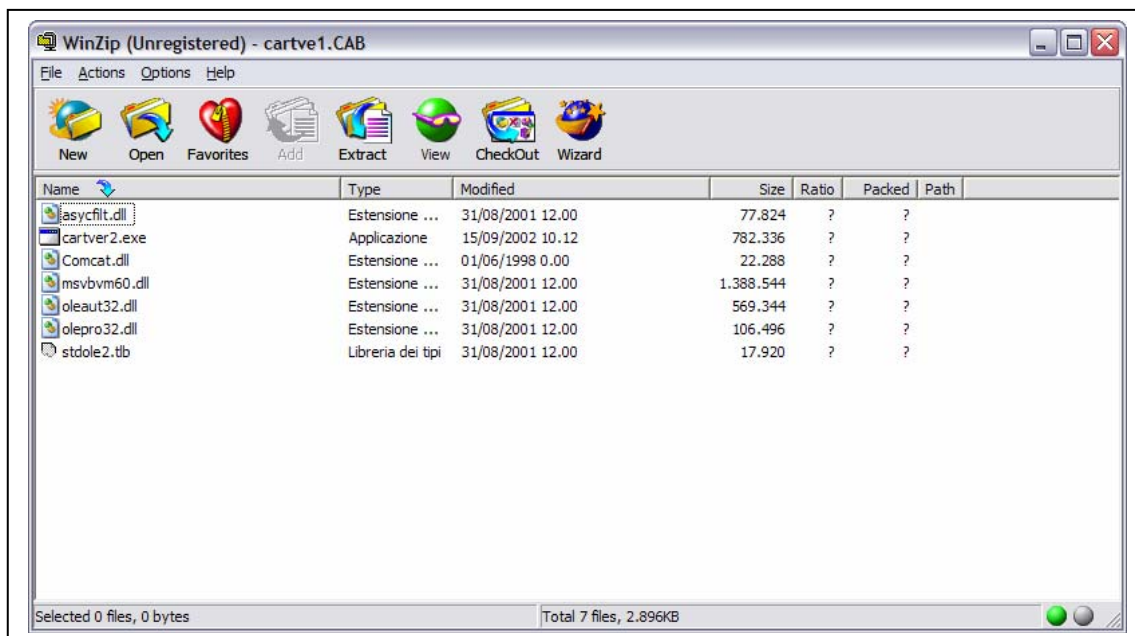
WinZip (Unregistered) - cartve1.CAB

File Actions Options Help

New Open Favorites Add Extract View CheckOut Wizard

| Name | Type | Modified | Size | Ratio | Packed | Path |
|---|---|---|---|---|---|---|
| asycfilt.dll | Estensione ... | 31/08/2001 12.00 | 77.824 | ? | ? | |
| cartver2.exe | Applicazione | 15/09/2002 10.12 | 782.336 | ? | ? | |
| Comcat.dll | Estensione ... | 01/06/1998 0.00 | 22.288 | ? | ? | |
| msvbvm60.dll | Estensione ... | 31/08/2001 12.00 | 1.388.544 | ? | ? | |
| oleaut32.dll | Estensione ... | 31/08/2001 12.00 | 569.344 | ? | ? | |
| olepro32.dll | Estensione ... | 31/08/2001 12.00 | 106.496 | ? | ? | |
| stdole2.tlb | Libreria dei tipi | 31/08/2001 12.00 | 17.920 | ? | ? | |

Selected 0 files, 0 bytes

Total 7 files, 2.896KB